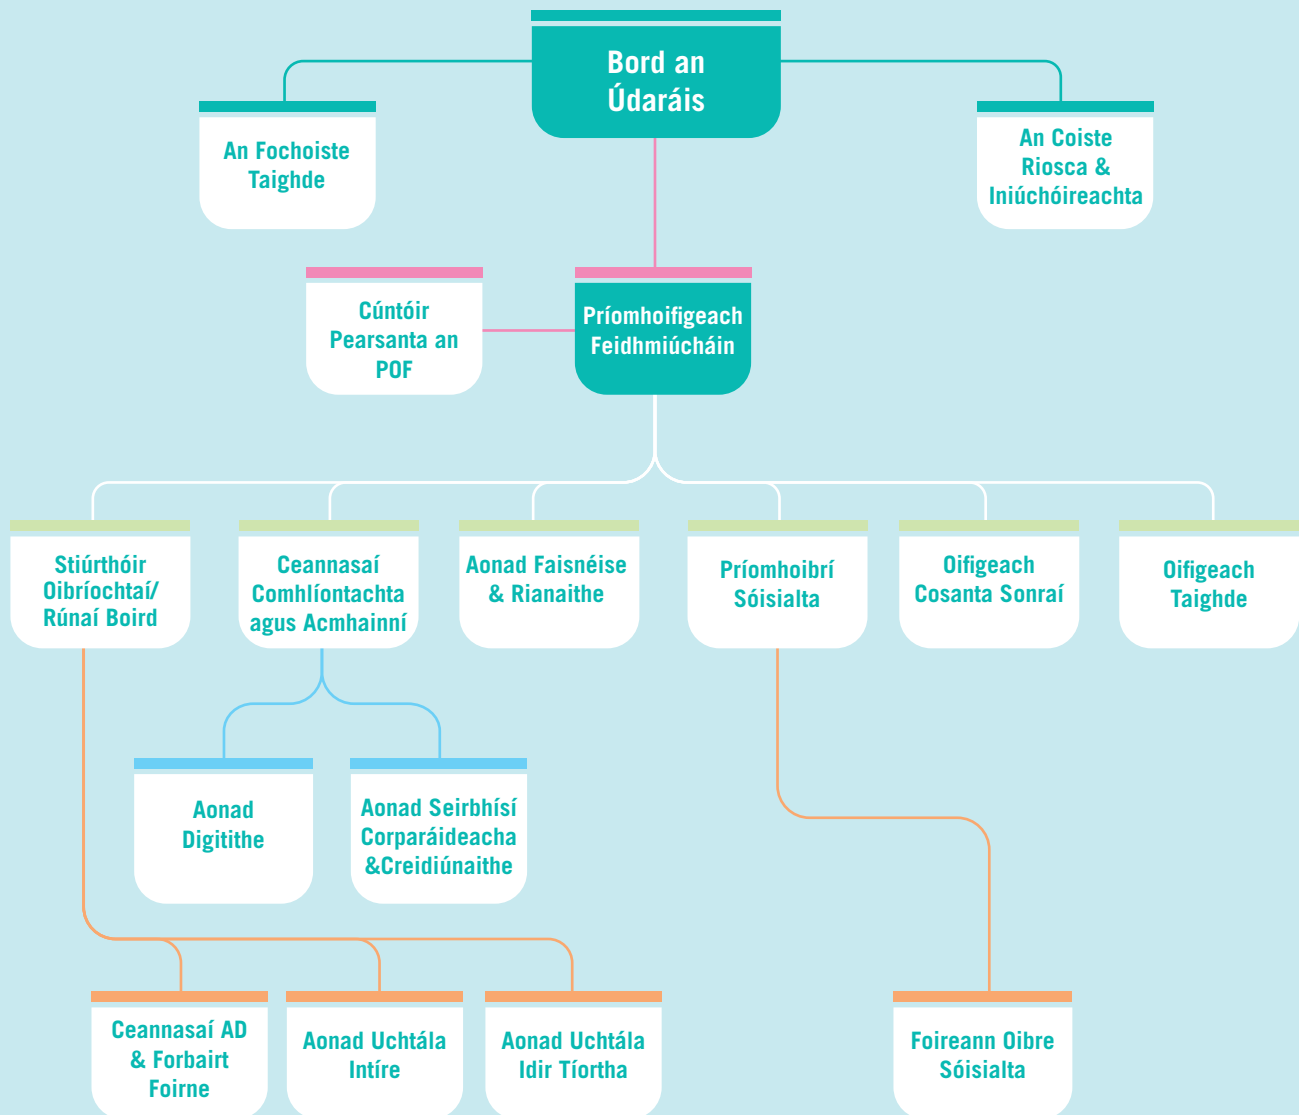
Bord an Údaráis

An Fochoiste Taighde

An Coiste Riosca & Iniúchóireachta

Cúntóir Pearsanta an POF

Príomhoifigeach Feidhmiúcháin

Stiúrthóir Oibríochtaí/ Rúnaí Boird

Ceannasaí Comhlíontachta agus Acmhainní

Aonad Faisnéise & Rianaithe

Príomhoibrí Sóisialta

Oifigeach Cosanta Sonraí

Oifigeach Taighde

Aonad Digitithe

Aonad Seirbhísí Corparáideacha &Creidiúnaithe

Ceannasaí AD & Forbairt Foirne

Aonad Uchtála Intíre

Aonad Uchtála Idir Tíortha

Foireann Oibre Sóisialta